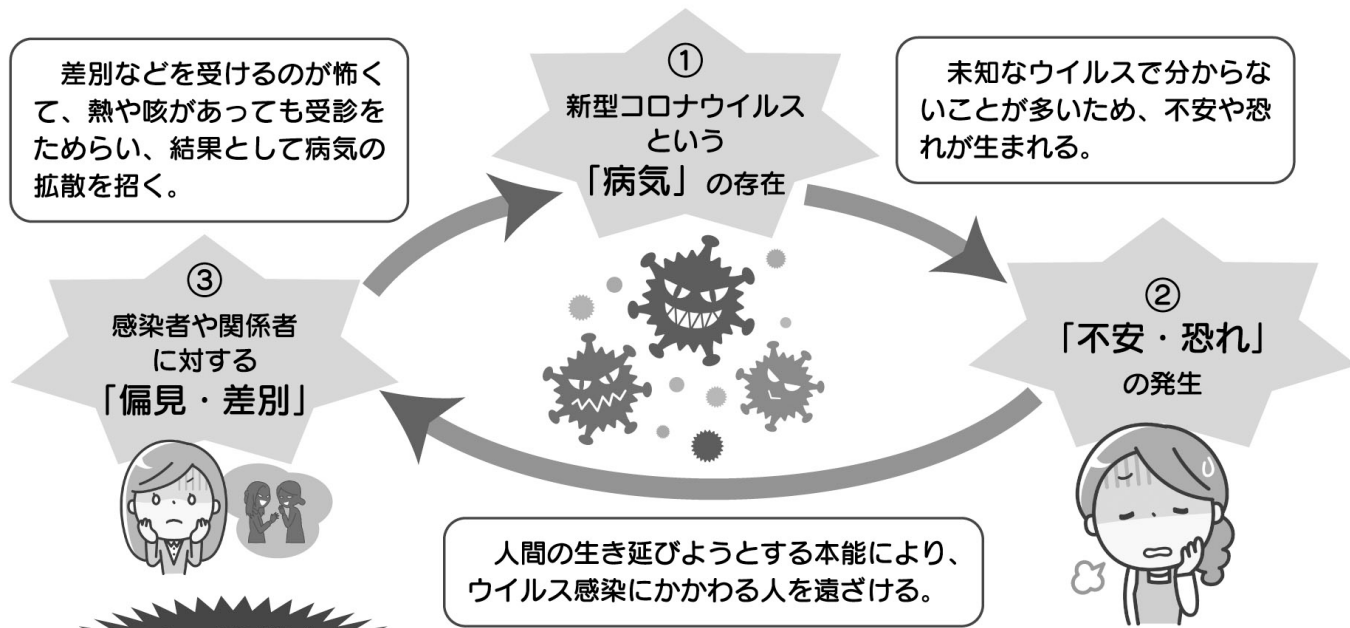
差別などを受けるのが怖くて、熱や咳があっても受診をためらい、結果として病気の拡散を招く。

①
新型コロナウイルス
という
「病気」の存在

未知なウイルスで分からないことが多いため、不安や恐れが生まれる。

③
感染者や関係者
に対する
「偏見・差別」

②
「不安・恐れ」
の発生

人間の生き延びようとする本能により、ウイルス感染にかかわる人を遠ざける。